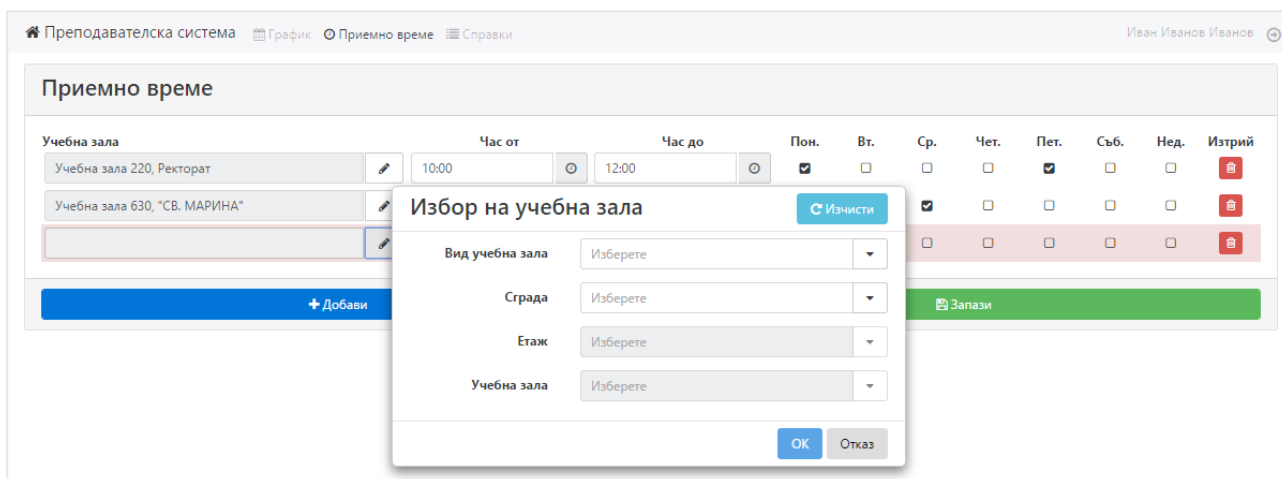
Преподавателска система  График  Приемно време  Справки  Иван Иванов Иванов

Приемно време

| Учебна зала | Час от | Час до | Пон. | Вт. | Ср. | Чет. | Пет. | Съб. | Нед. | Изтрий |
|---|---|---|---|---|---|---|---|---|---|---|
| Учебна зала 220, Ректорат | 10:00 | 12:00 | ☑ | ☐ | ☐ | ☐ | ☑ | ☐ | ☐ | |
| Учебна зала 630, "СВ. МАРИНА" | | | | | ☑ | ☐ | ☐ | ☐ | ☐ | |
| | | | | | ☐ | ☐ | ☐ | ☐ | ☐ | |

Добави  Запази

Избор на учебна зала  Изчисти

Вид учебна зала  Изберете
Сграда  Изберете
Етаж  Изберете
Учебна зала  Изберете

OK  Отказ